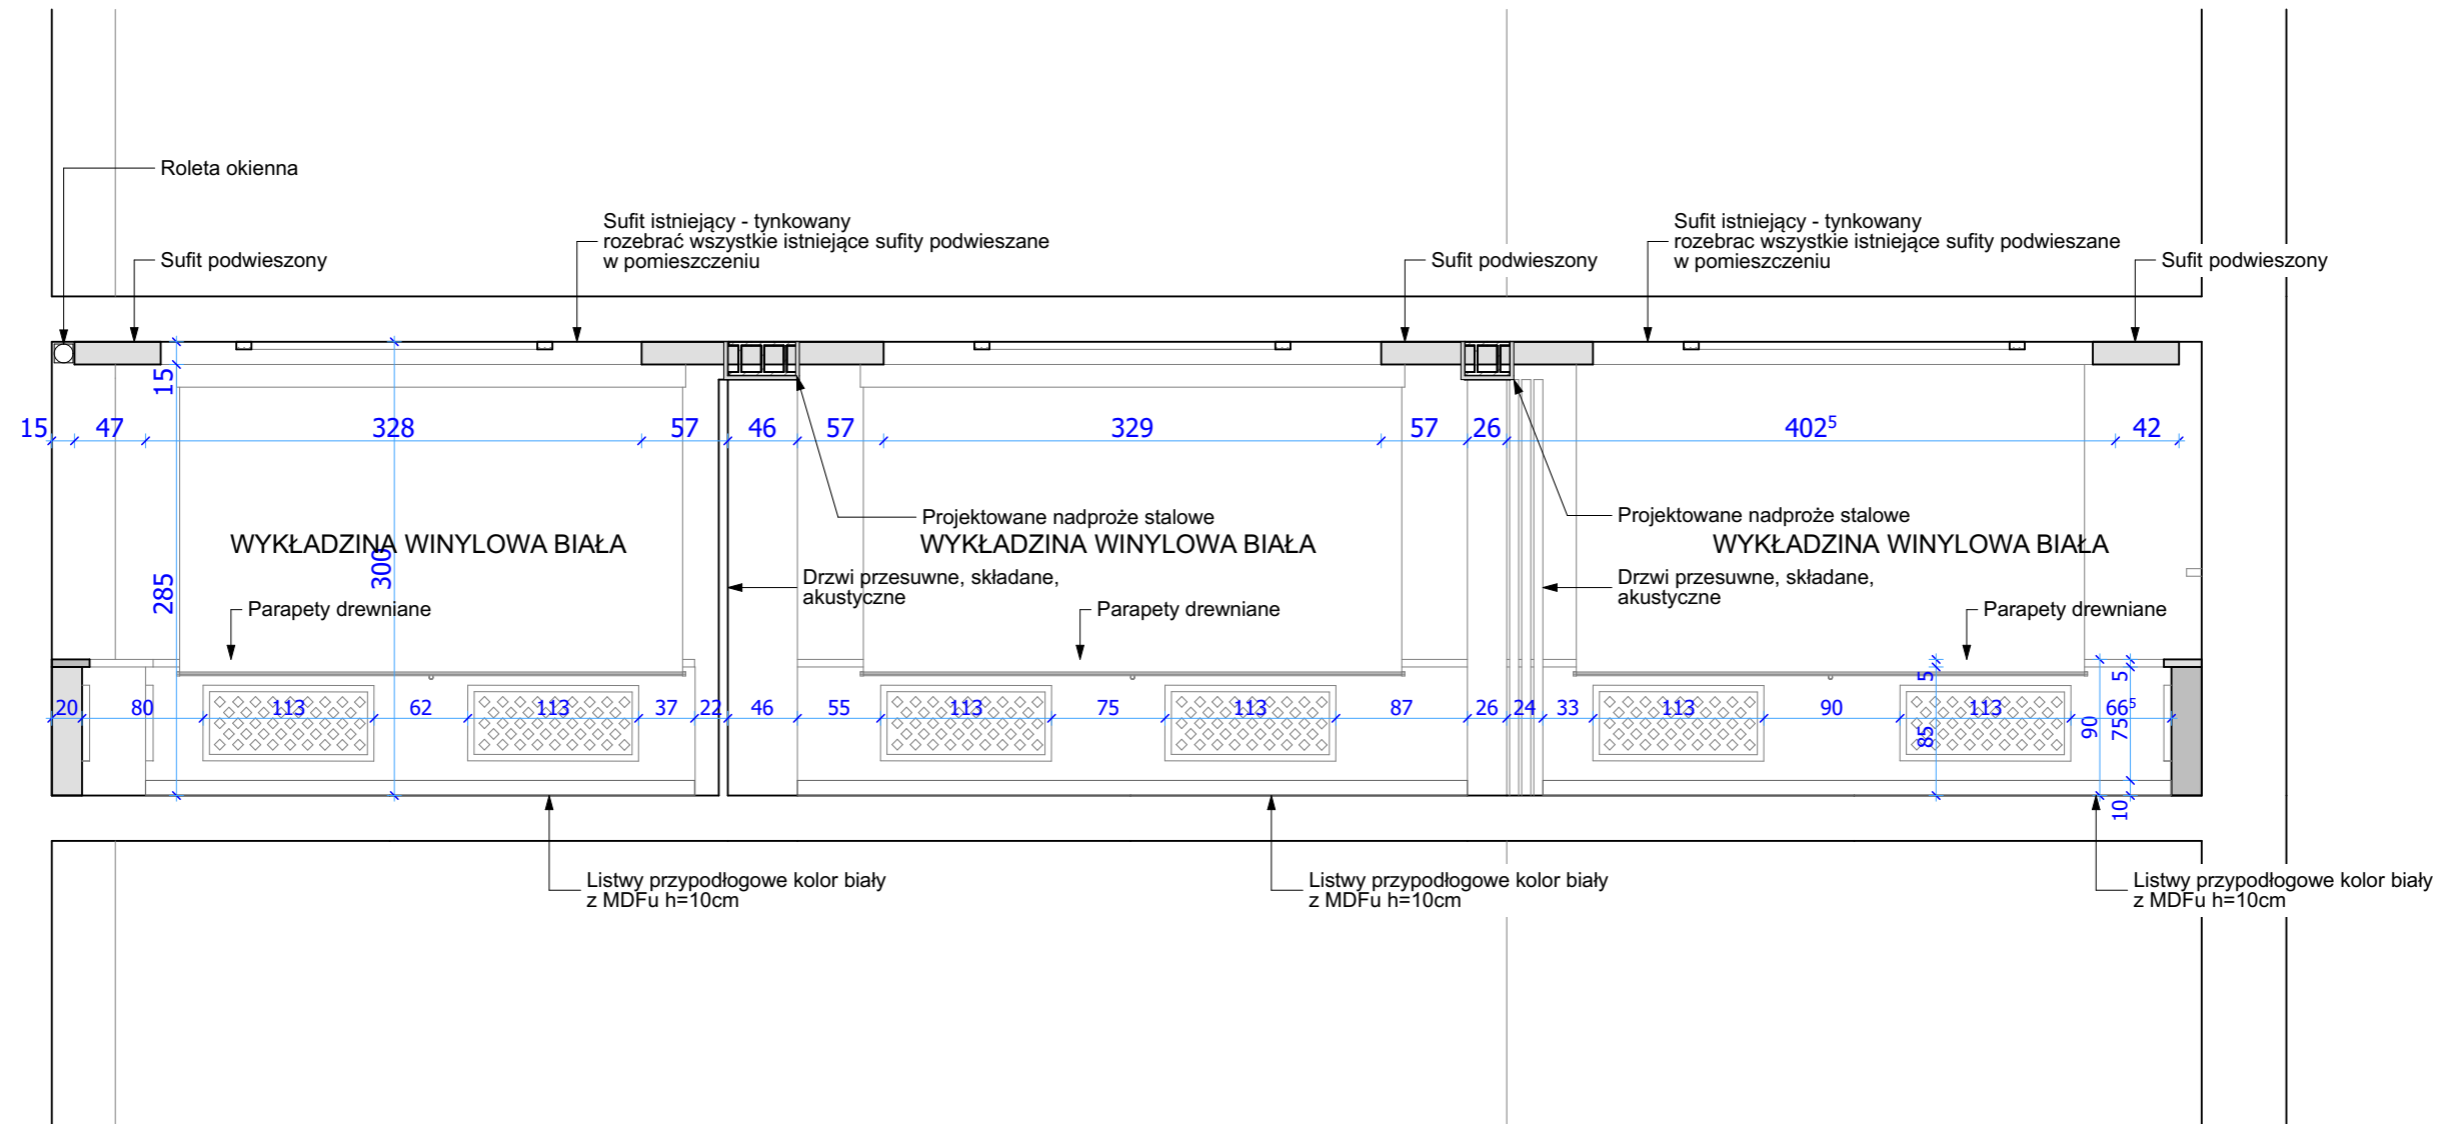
Roleta okienna

Sufit podwieszony

Sufit istniejący - tynkowany
rozebrać wszystkie istniejące sufity podwieszane
w pomieszczeniu

Sufit podwieszony

Sufit istniejący - tynkowany
rozebrac wszystkie istniejące sufity podwieszane
w pomieszczeniu

Sufit podwieszony

15

15 47 328 57 46 57 329 57 26 $402^5$ 42

Projektowane nadproże stalowe

Projektowane nadproże stalowe

WYKŁADZINA WINYLOWA BIAŁA

WYKŁADZINA WINYLOWA BIAŁA

WYKŁADZINA WINYLOWA BIAŁA

285

300

Drzwi przesuwne, składane,
akustyczne

Drzwi przesuwne, składane,
akustyczne

Parapety drewniane

Parapety drewniane

Parapety drewniane

5 5

20 80 113 62 113 37 22 46 55 113 75 113 87 26 24 33 113 90 113 $66^5$

85 90 75

10

Listwy przypodłogowe kolor biały
z MDFu h=10cm

Listwy przypodłogowe kolor biały
z MDFu h=10cm

Listwy przypodłogowe kolor biały
z MDFu h=10cm